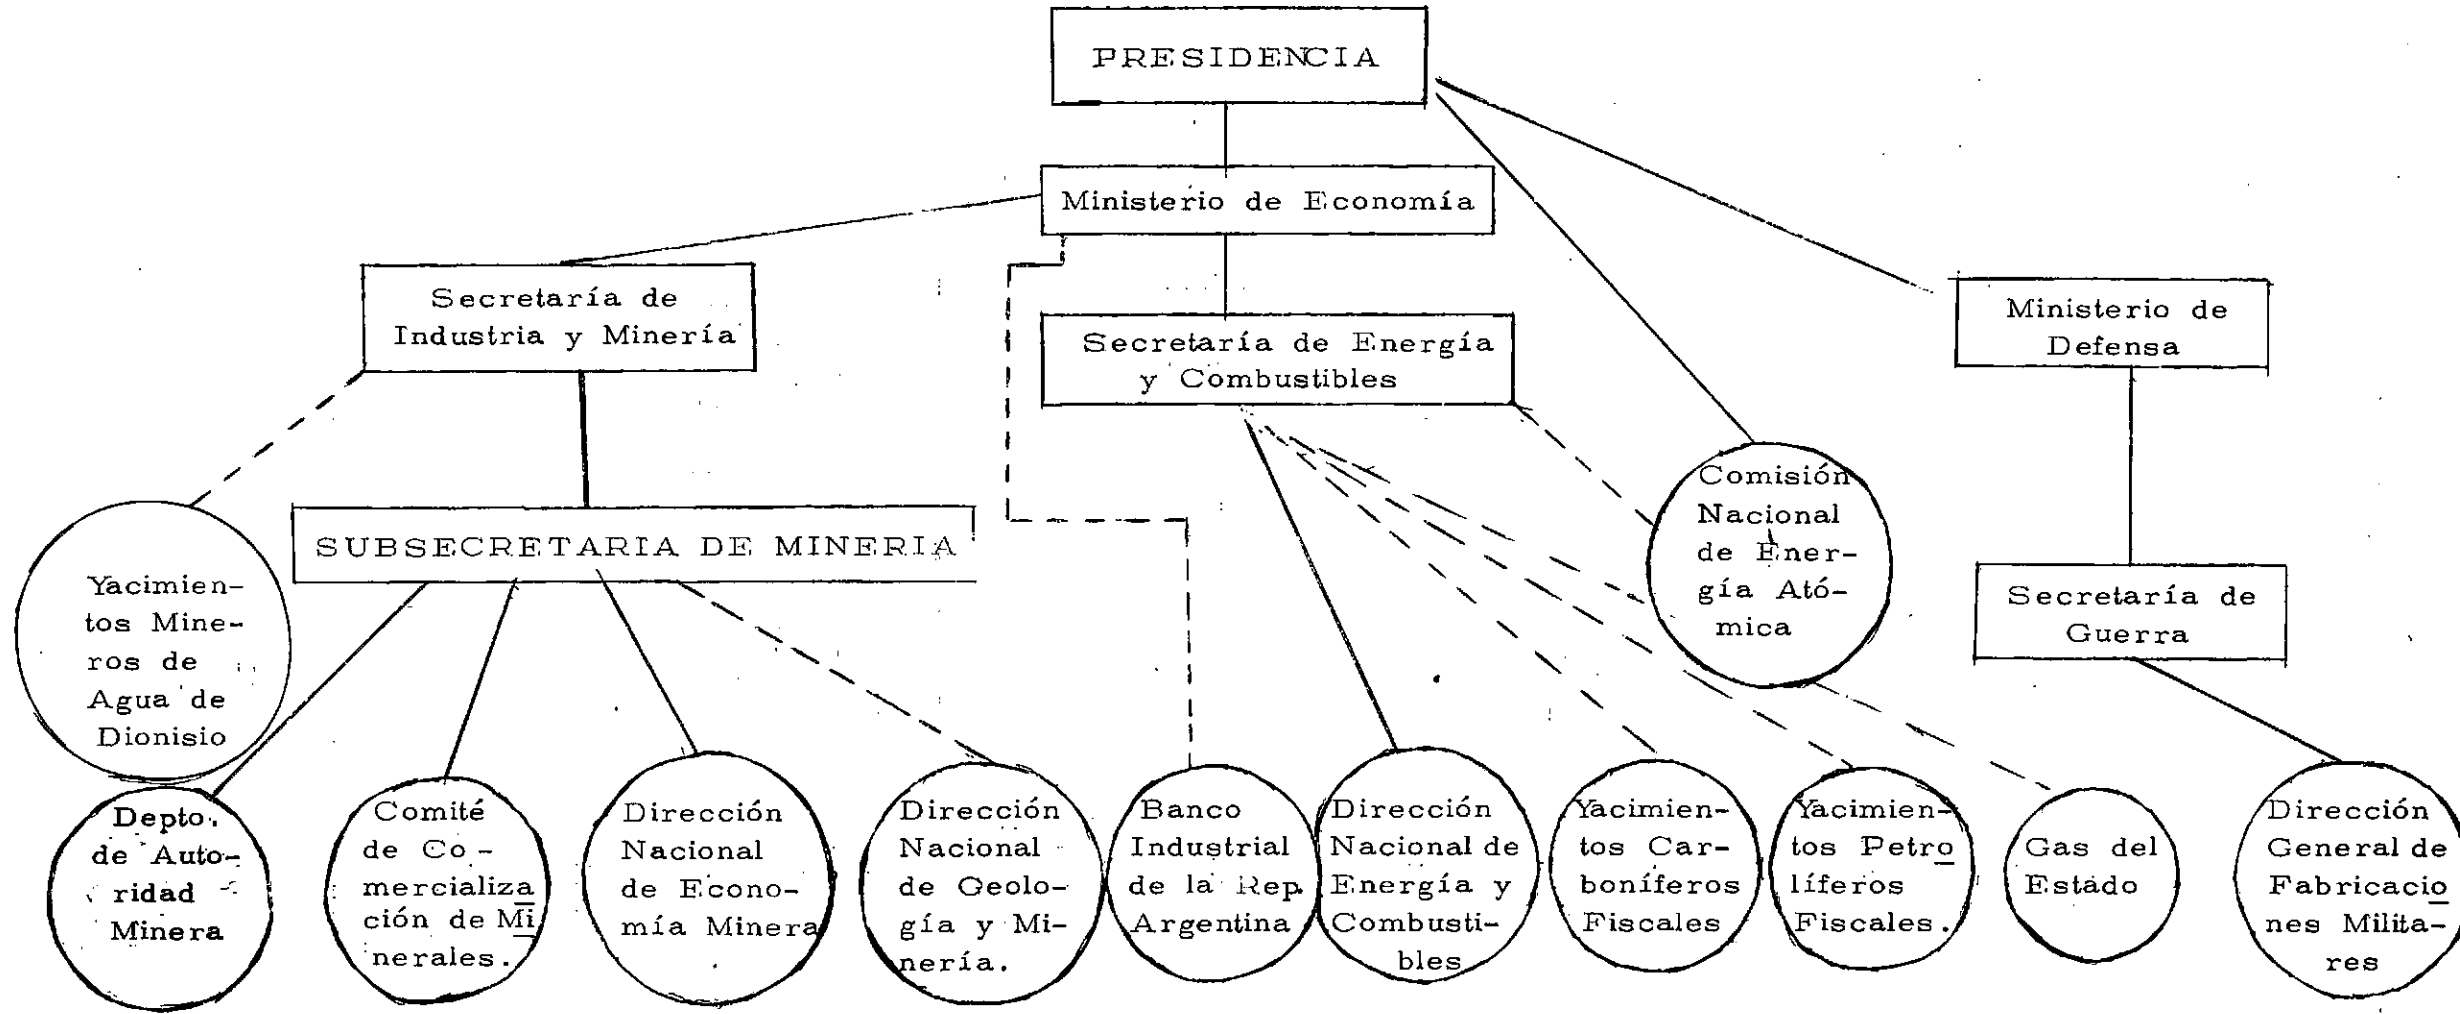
PRESIDENCIA

Ministerio de Economía

Secretaría de Industria y Minería

Secretaría de Energía y Combustibles

Ministerio de Defensa

SUBSECRETARIA DE MINERIA

Yacimientos Mineros de Agua de Dionisio

Comisión Nacional de Energía Atómica

Secretaría de Guerra

Depto. de Autoridad Minera

Comité de Comercialización de Minerales.

Dirección Nacional de Economía Minera

Dirección Nacional de Geología y Minería.

Banco Industrial de la Rep. Argentina

Dirección Nacional de Energía y Combustibles

Yacimientos Carboníferos Fiscales

Yacimientos Petrolíferos Fiscales.

Gas del Estado

Dirección General de Fabricaciones Militares